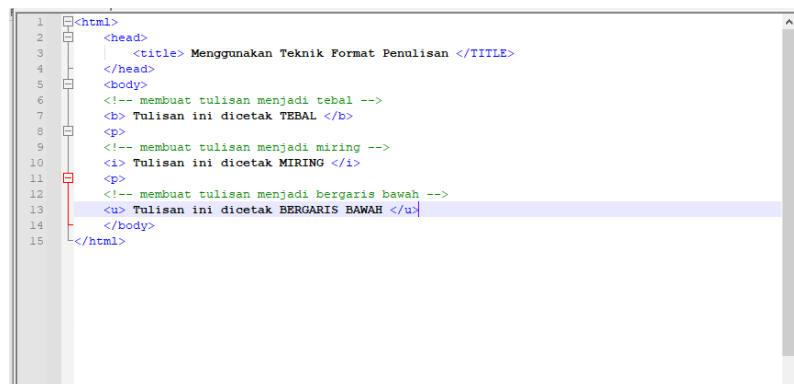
1 <html>
2 <head>
3 <title> Menggunakan Teknik Format Penulisan </TITLE>
4 </head>
5 <body>
6 <!-- membuat tulisan menjadi tebal -->
7 <b> Tulisan ini dicetak TEBAL </b>
8 <p>
9 <!-- membuat tulisan menjadi miring -->
10 <i> Tulisan ini dicetak MIRING </i>
11 <p>
12 <!-- membuat tulisan menjadi bergaris bawah -->
13 <u> Tulisan ini dicetak BERGARIS BAWAH </u>
14 </body>
15 </html>